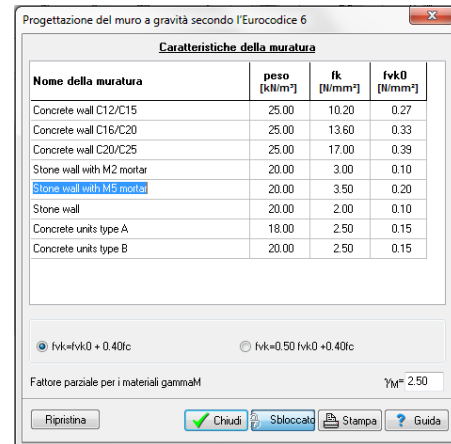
Progettazione del muro a gravità secondo l'Eurocodice 6

Caratteristiche della muratura

| Nome della muratura | peso [kN/m³] | fk [N/mm²] | fvk0 [N/mm²] |
|---|---|---|---|
| Concrete wall C12/C15 | 25.00 | 10.20 | 0.27 |
| Concrete wall C16/C20 | 25.00 | 13.60 | 0.33 |
| Concrete wall C20/C25 | 25.00 | 17.00 | 0.39 |
| Stone wall with M2 mortar | 20.00 | 3.00 | 0.10 |
| Stone wall with M5 mortar | 20.00 | 3.50 | 0.20 |
| Stone wall | 20.00 | 2.00 | 0.10 |
| Concrete units type A | 18.00 | 2.50 | 0.15 |
| Concrete units type B | 20.00 | 2.50 | 0.15 |

fvk=fvk0 + 0.40fc

fvk=0.50 fvk0 +0.40fc

Fattore parziale per i materiali gammaM

$\gamma_M$= 2.50

Ripristina

Chiudi

Sbloccato

Stampa

Guida